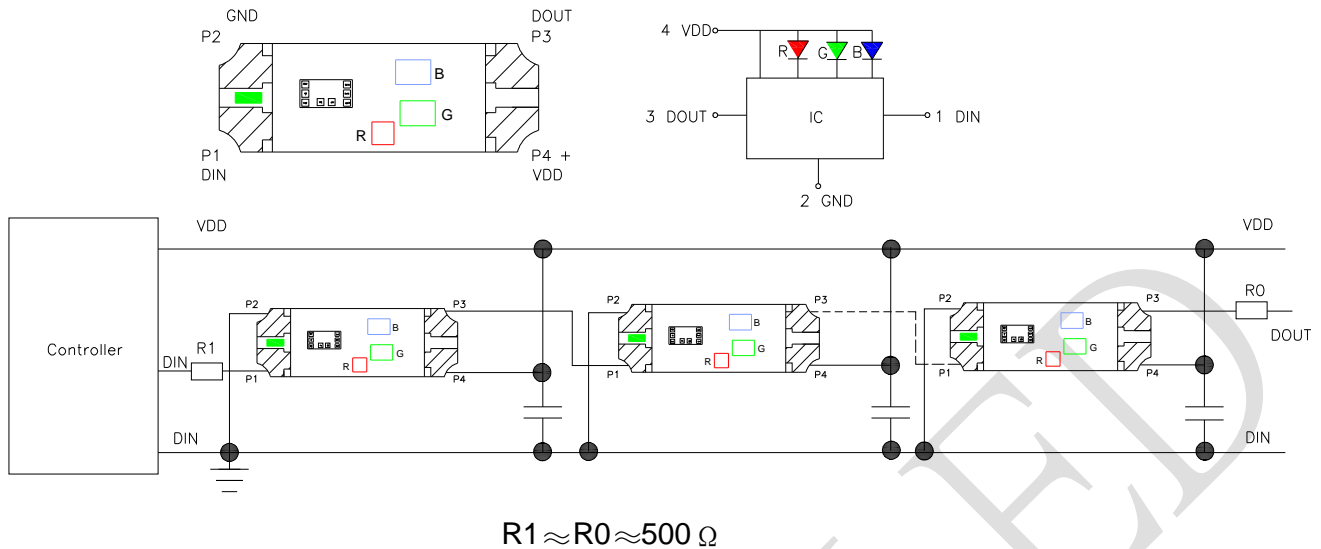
GND
P2
DOUT
P3
B
G
R
P1
DIN
P4 +
VDD

4 VDD
R G B
3 DOUT
IC
1 DIN
2 GND

VDD
VDD
Controller
P2
P3
B
G
R
P1
P4
DIN
R1
P2
P3
B
G
R
P1
P4
P2
P3
B
G
R
P1
P4
R0
DOUT
DIN
DIN

$R1 \approx R0 \approx 500\ \Omega$